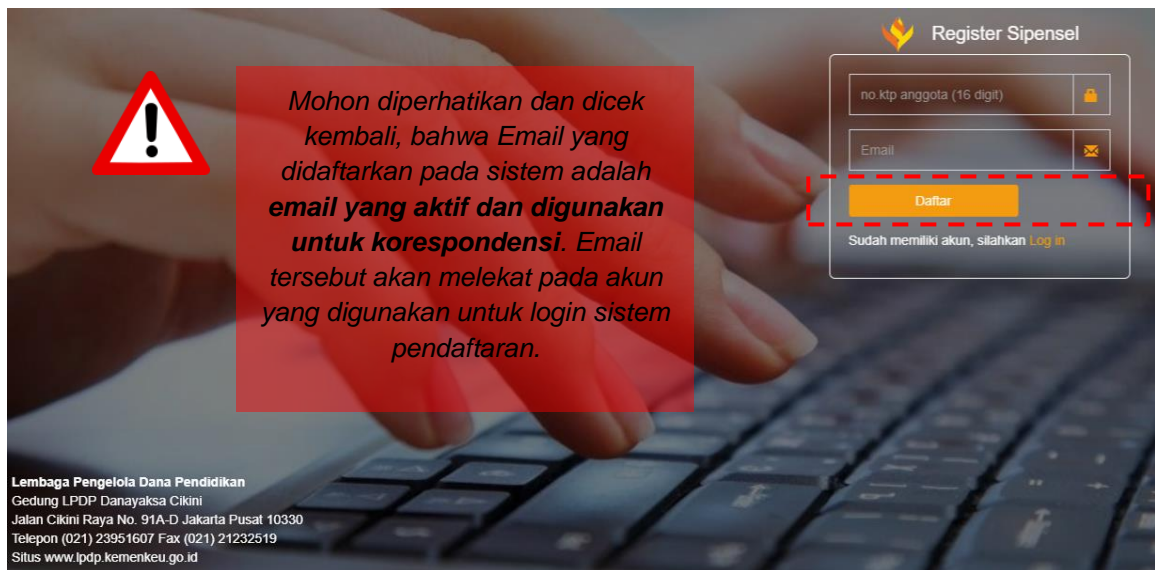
Mohon diperhatikan dan dicek kembali, bahwa Email yang didaftarkan pada sistem adalah **email yang aktif dan digunakan untuk korespondensi**. Email tersebut akan melekat pada akun yang digunakan untuk login sistem pendaftaran.

Register Sipensel

no.ktp anggota (16 digit)

Email

Daftar

Sudah memiliki akun, silahkan Log in

Lembaga Pengelola Dana Pendidikan
Gedung LPDP Danayaksa Cikini
Jalan Cikini Raya No. 91A-D Jakarta Pusat 10330
Telepon (021) 23951607 Fax (021) 21232519
Situs www.lpdp.kemenkeu.go.id